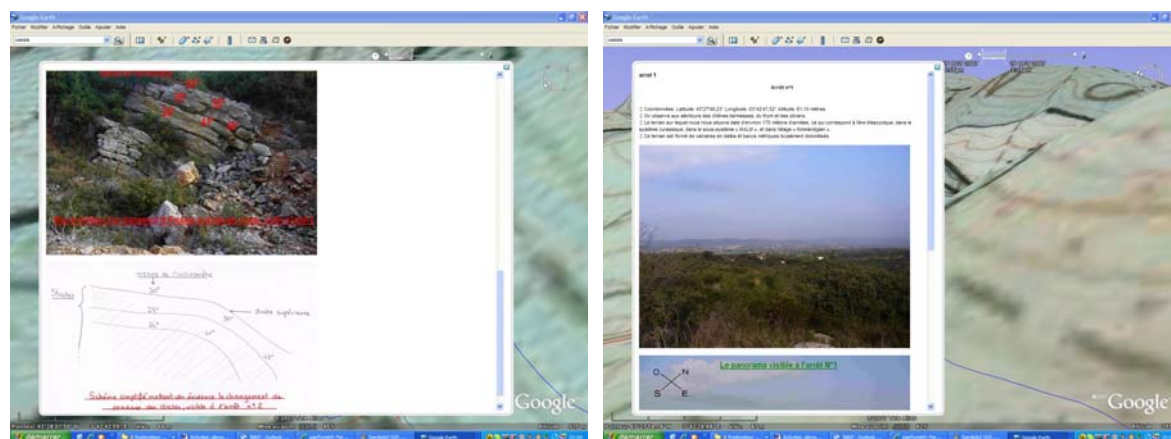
Google Earth
Fichier Modifier Affichage Outils Ajouter Aide

Strates

20°
25°
30°
40°
45°
Strate supérieure

Schéma simplifié mettant en évidence le changement de pendage des strates visible à l'arrêt n°2

Google

démarrer

Google Earth
Fichier Modifier Affichage Outils Ajouter Aide

arret 1

Arrêt n°1

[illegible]

Le panorama visible à l'arrêt N°1

N
O
S
E

Google

démarrer